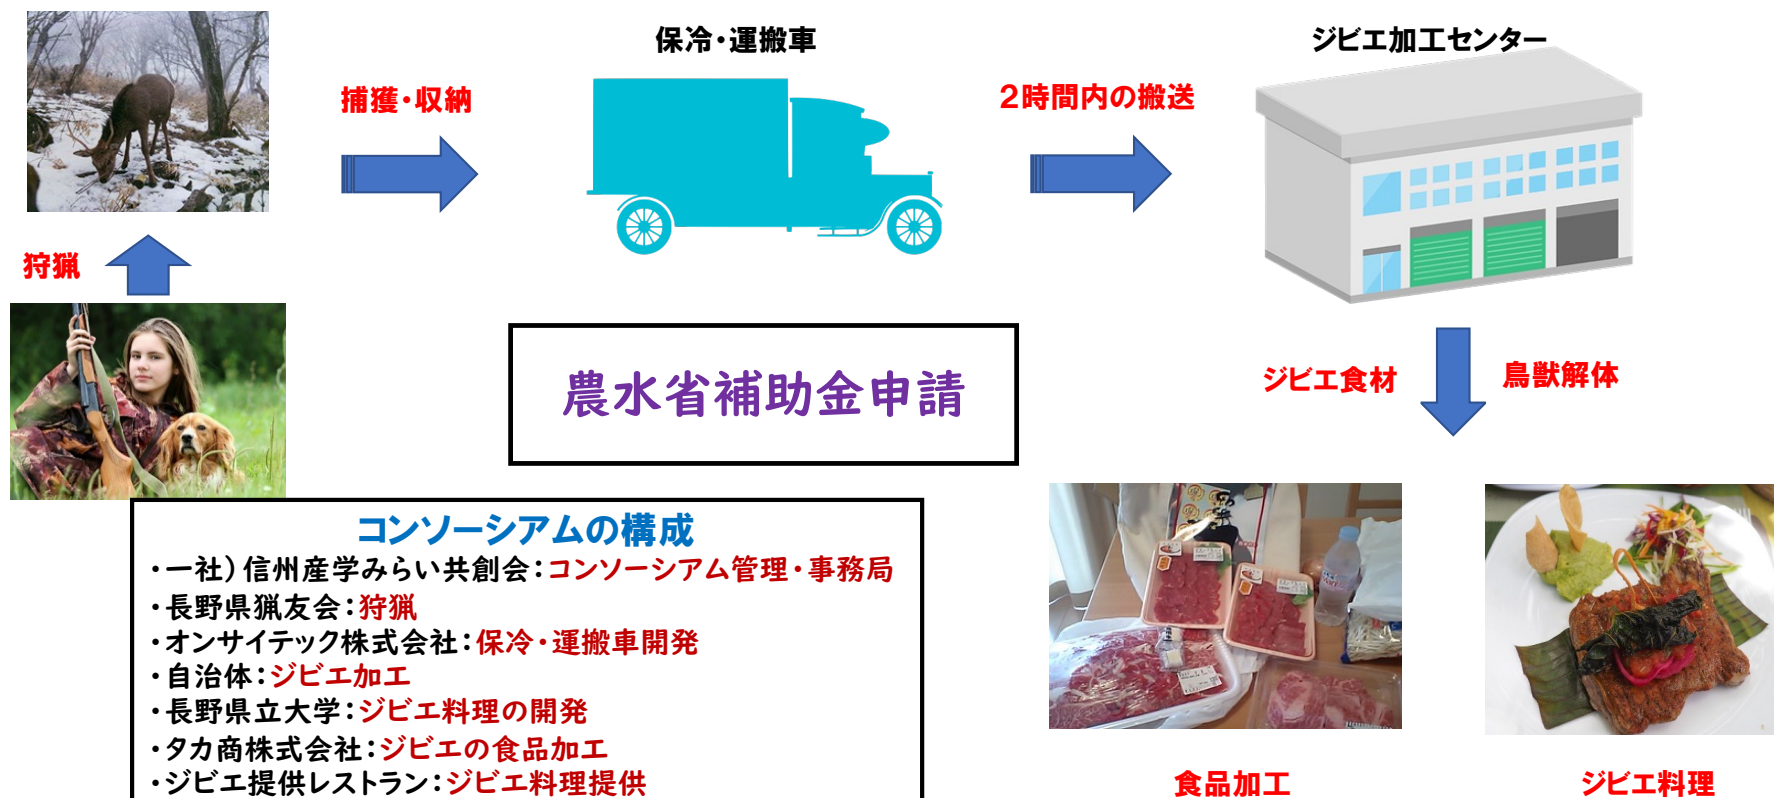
保冷・運搬車

ジビエ加工センター

捕獲・収納

2時間内の搬送

狩猟

農水省補助金申請

ジビエ食材

鳥獣解体

コンソーシアムの構成
・一社）信州産学みらい共創会：コンソーシアム管理・事務局
・長野県猟友会：狩猟
・オンサイテック株式会社：保冷・運搬車開発
・自治体：ジビエ加工
・長野県立大学：ジビエ料理の開発
・タカ商株式会社：ジビエの食品加工
・ジビエ提供レストラン：ジビエ料理提供

食品加工

ジビエ料理